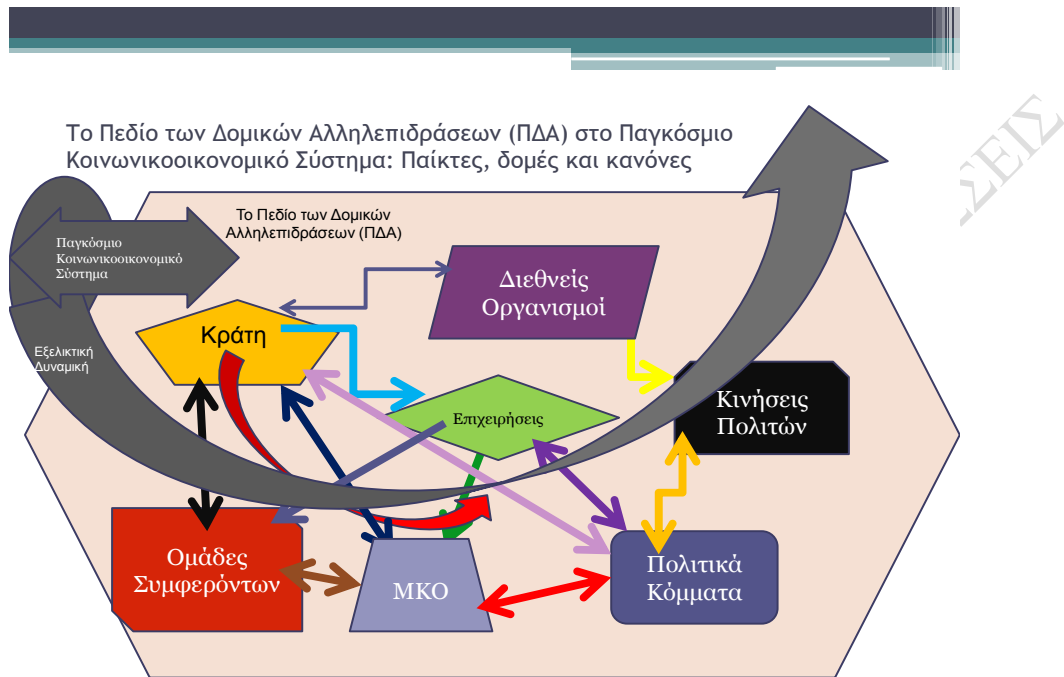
Το Πεδίο των Δομικών Αλληλεπιδράσεων (ΠΔΑ) στο Παγκόσμιο Κοινωνικοοικονομικό Σύστημα: Παίκτες, δομές και κανόνες

Το Πεδίο των Δομικών Αλληλεπιδράσεων (ΠΔΑ)

Παγκόσμιο Κοινωνικοοικονομικό Σύστημα

Εξελικτική Δυναμική

Διεθνείς Οργανισμοί

Κράτη

Επιχειρήσεις

Κινήσεις Πολιτών

Ομάδες Συμφερόντων

ΜΚΟ

Πολιτικά Κόμματα

ΣΕΙΣ